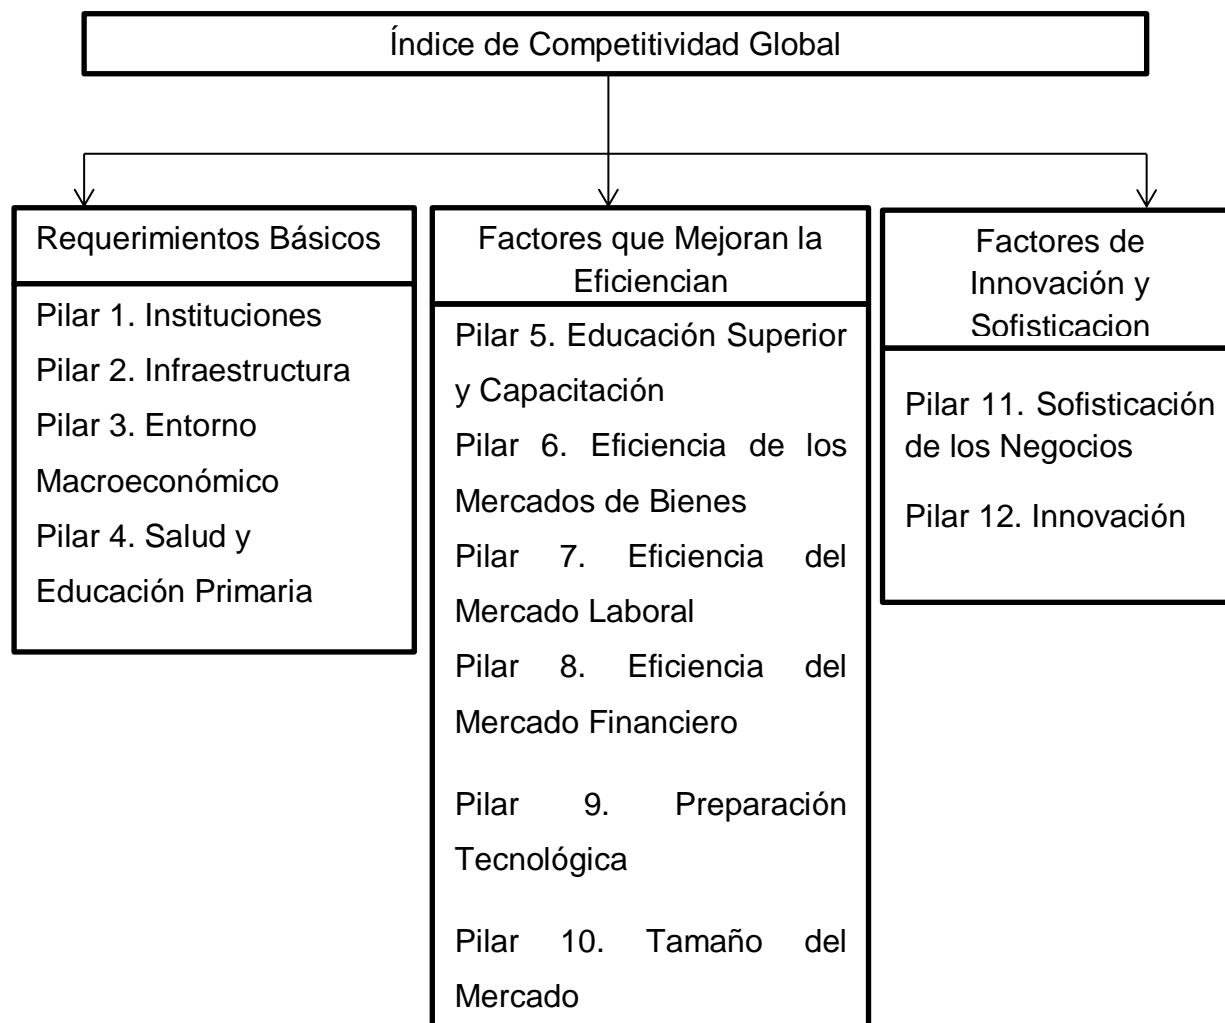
Índice de Competitividad Global

Requerimientos Básicos

Pilar 1. Instituciones
Pilar 2. Infraestructura
Pilar 3. Entorno Macroeconómico
Pilar 4. Salud y Educación Primaria

Factores que Mejoran la Eficiencian

Pilar 5. Educación Superior y Capacitación
Pilar 6. Eficiencia de los Mercados de Bienes
Pilar 7. Eficiencia del Mercado Laboral
Pilar 8. Eficiencia del Mercado Financiero
Pilar 9. Preparación Tecnológica
Pilar 10. Tamaño del Mercado

Factores de Innovación y Sofisticacion

Pilar 11. Sofisticación de los Negocios
Pilar 12. Innovación